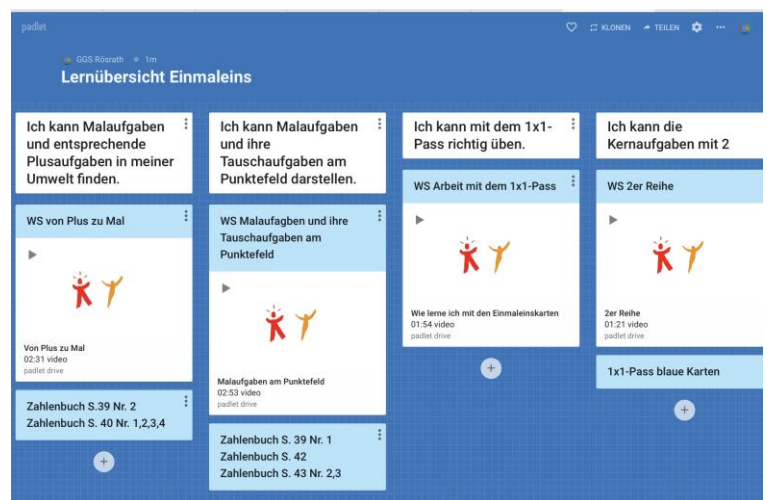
padlet

KLONEN TEILEN

GGS Rösrath • 1m

Lernübersicht Einmaleins

Ich kann Malaufgaben und entsprechende Plusaufgaben in meiner Umwelt finden.

WS von Plus zu Mal

Von Plus zu Mal
02:31 video
padlet drive

Zahlenbuch S.39 Nr. 2
Zahlenbuch S. 40 Nr. 1,2,3,4

Ich kann Malaufgaben und ihre Tauschaufgaben am Punktefeld darstellen.

WS Malaufagben und ihre Tauschaufgaben am Punktefeld

Malaufgaben am Punktefeld
02:53 video
padlet drive

Zahlenbuch S. 39 Nr. 1
Zahlenbuch S. 42
Zahlenbuch S. 43 Nr. 2,3

Ich kann mit dem 1x1-Pass richtig üben.

WS Arbeit mit dem 1x1-Pass

Wie lerne ich mit den Einmaleinskarten
01:54 video
padlet drive

Ich kann die Kernaufgaben mit 2

WS 2er Reihe

2er Reihe
01:21 video
padlet drive

1x1-Pass blaue Karten